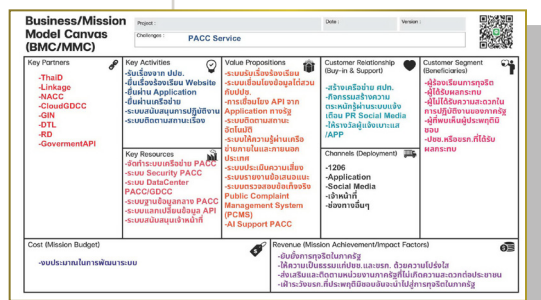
Business/Mission Model Canvas (BMC/MMC)

Project :

Date :

Version :

Challenges : PACC Service

Key Partners
-ThaiD
-Linkage
-NACC
-CloudGDCC
-GIN
-DTL
-RD
-GovermentAPI

Key Activities
-รับเรื่องจาก ปปช.
-ยื่นเรื่องร้องเรียน Website
-ยื่นผ่าน Application
-ยื่นผ่านเครือข่าย
-ระบบสนับสนุนการปฏิบัติงาน
-ระบบติดตามสถานะเรื่อง

Key Resources
-จัดการระบบเครือข่าย PACC
-ระบบ Security PACC
-ระบบ DataCenter PACC/GDCC
-ระบบฐานข้อมูลกลาง PACC
-ระบบแลกเปลี่ยนข้อมูล API
-ระบบสนับสนุนเจ้าหน้าที่

Value Propositions
-ระบบรับเรื่องร้องเรียน
-ระบบเชื่อมโยงข้อมูลไปสู่ระบบกับ ปปช.
-การเชื่อมโยง API จาก Application ภาครัฐ
-ระบบติดตามสถานะอัตโนมัติ
-ระบบให้ความรู้ผ่านเครือข่ายภายในและภายนอกประเทศ
-ระบบประเมินความเสี่ยง
-ระบบรายงานข้อเสนอแนะ
-ระบบตรวจสอบข้อเท็จจริง Public Complaint Management System (PCMS)
-AI Support PACC

Customer Relationship (Buy-in & Support)
-สร้างเครือข่าย สปท.
-กิจกรรมสร้างความตระหนักรู้ผ่านระบบแจ้งเตือน PR Social Media
-ให้รางวัลผู้แจ้งเบาะแส /APP

Channels (Deployment)
-1206
-Application
-Social Media
-เจ้าหน้าที่
-ช่องทางอื่นๆ

Customer Segment (Beneficiaries)
-ผู้ร้องเรียนการทุจริต
-ผู้ได้รับผลกระทบ
-ผู้ไม่ได้รับความสะดวกในการปฏิบัติงานของภาครัฐ
-ผู้พบเห็นผู้ประพฤติมิชอบ
-ปปช.หรือ ธ.ที่ได้รับผลกระทบ

Cost (Mission Budget)
-งบประมาณในการพัฒนาระบบ

Revenue (Mission Achievement/Impact Factors)
-ยับยั้งการทุจริตในภาครัฐ
-ให้ความเป็นธรรมแก่ปชช. และ ธก. ด้วยความโปร่งใส
-ส่งเสริมและติดตามหน่วยงานภาครัฐที่ไม่เกิดความสะดวกต่อประชาชน
-เฝ้าระวังธก.ที่ประพฤติมิชอบมิชอบนำไปสู่การทุจริตในภาครัฐ